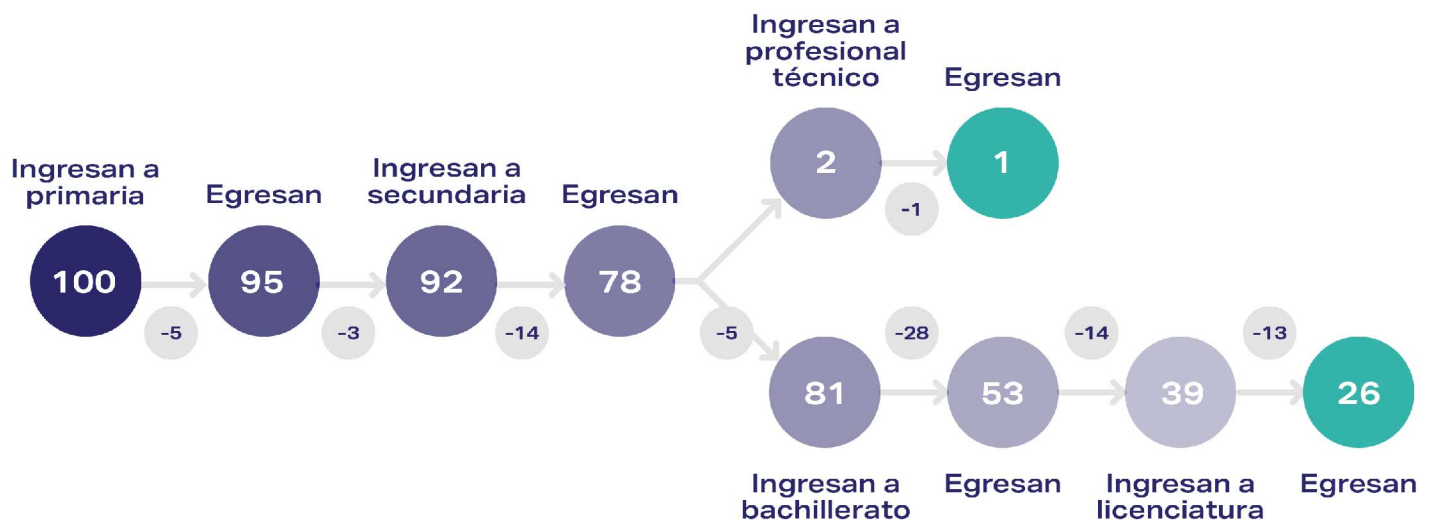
Ingresan a primaria
100
-5
Egresan
95
-3
Ingresan a secundaria
92
-14
Egresan
78
-5

Ingresan a profesional técnico
2
-1
Egresan
1

81
Ingresan a bachillerato
-28
53
Egresan
-14
39
Ingresan a licenciatura
-13
26
Egresan